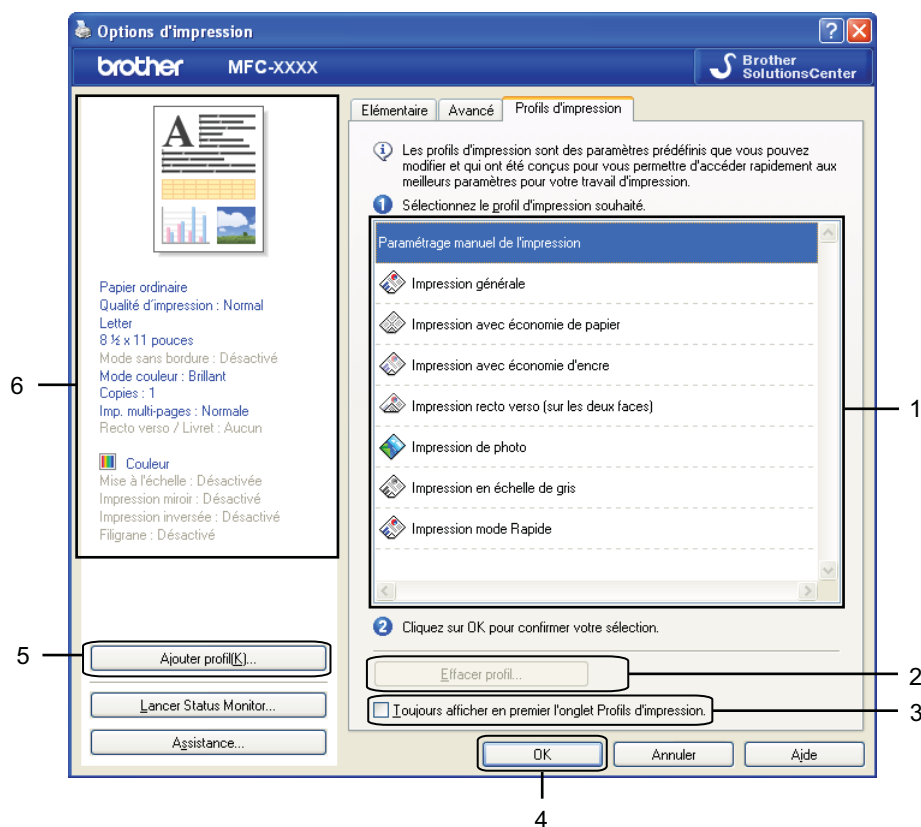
Options d'impression

brother MFC-XXXX

Brother SolutionsCenter

Elémentaire | Avancé | Profils d'impression

Les profils d'impression sont des paramètres prédéfinis que vous pouvez modifier et qui ont été conçus pour vous permettre d'accéder rapidement aux meilleurs paramètres pour votre travail d'impression.

1 Sélectionnez le profil d'impression souhaité.

Paramétrage manuel de l'impression

Impression générale

Impression avec économie de papier

Impression avec économie d'encre

Impression recto verso (sur les deux faces)

Impression de photo

Impression en échelle de gris

Impression mode Rapide

2 Cliquez sur OK pour confirmer votre sélection.

Effacer profil...

Toujours afficher en premier l'onglet Profils d'impression.

Papier ordinaire
Qualité d'impression : Normal
Letter
8 ½ x 11 pouces
Mode sans bordure : Désactivé
Mode couleur : Brillant
Copies : 1
Imp. multi-pages : Normale
Recto verso / Livret : Aucun

Couleur
Mise à l'échelle : Désactivée
Impression miroir : Désactivé
Impression inversée : Désactivé
Filigrane : Désactivé

Ajouter profil(K)...

Lancer Status Monitor...

Assistance...

OK | Annuler | Aide

1
2
3
4
5
6